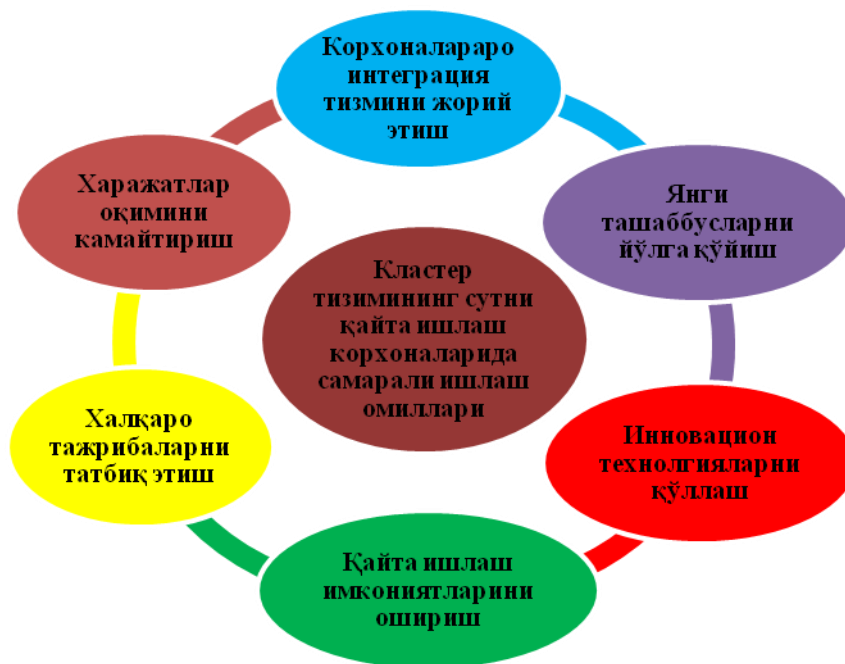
Корхоналараро интеграция тизмини жорий этиш

Янги ташаббусларни йўлга қўйиш

Инновацион технолгияларни қўллаш

Қайта ишлаш имкониятларини ошириш

Халқаро тажрибаларни татбиқ этиш

Харажатлар оқимини камайтириш

Кластер тизимининг сутни қайта ишлаш корхоналарида самарали ишлаш омиллари